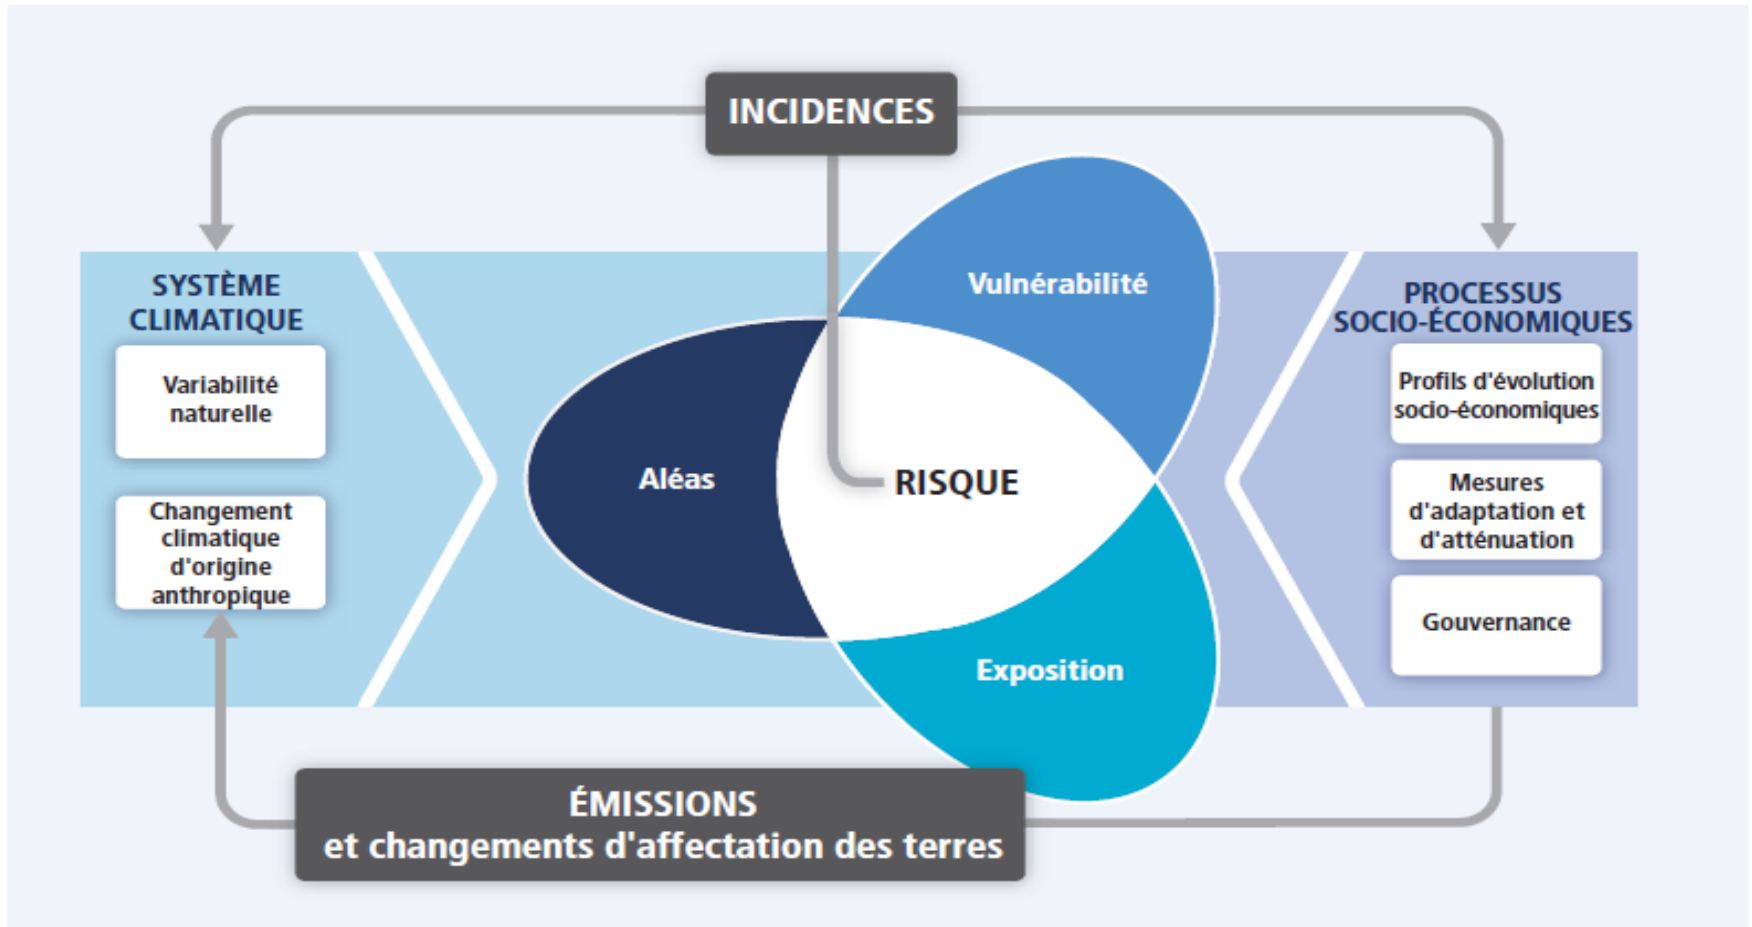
INCIDENCES

SYSTÈME CLIMATIQUE

Variabilité naturelle

Changement climatique d'origine anthropique

Vulnérabilité

Aléas

RISQUE

Exposition

PROCESSUS SOCIO-ÉCONOMIQUES

Profils d'évolution socio-économiques

Mesures d'adaptation et d'atténuation

Gouvernance

ÉMISSIONS
et changements d'affectation des terres